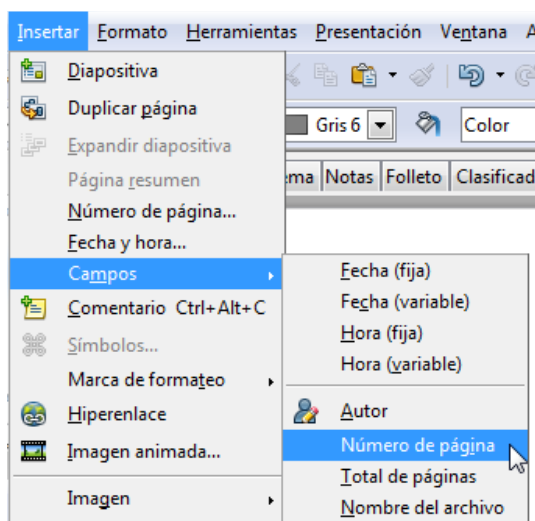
Insertar Formato Herramientas Presentación Ventana A

Diapositiva
Duplicar página
Expandir diapositiva
Página resumen
Número de página...
Fecha y hora...
Campos
Comentario Ctrl+Alt+C
Símbolos...
Marca de formateo
Hiperenlace
Imagen animada...
Imagen

Gris 6
Color
ema Notas Folleto Clasificad

Fecha (fija)
Fecha (variable)
Hora (fija)
Hora (variable)
Autor
Número de página
Total de páginas
Nombre del archivo